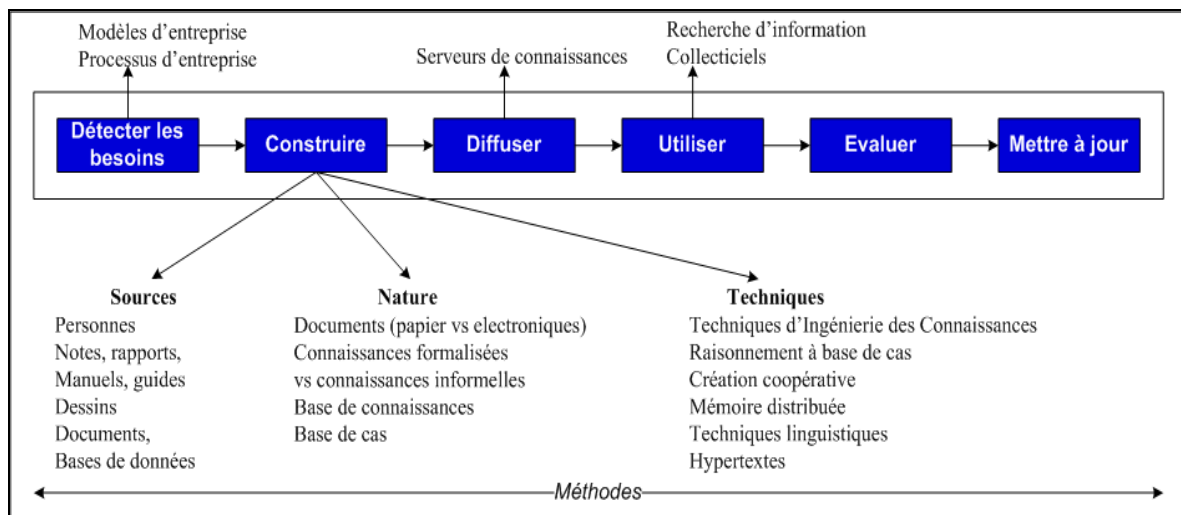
Modèles d'entreprise
Processus d'entreprise

Serveurs de connaissances

Recherche d'information
Collecticiels

Détecter les besoins

Construire

Diffuser

Utiliser

Evaluer

Mettre à jour

Sources
Personnes
Notes, rapports,
Manuels, guides
Dessins
Documents,
Bases de données

Nature
Documents (papier vs electroniques)
Connaissances formalisées
vs connaissances informelles
Base de connaissances
Base de cas

Techniques
Techniques d'Ingénierie des Connaissances
Raisonnement à base de cas
Création coopérative
Mémoire distribuée
Techniques linguistiques
Hypertextes

Méthodes